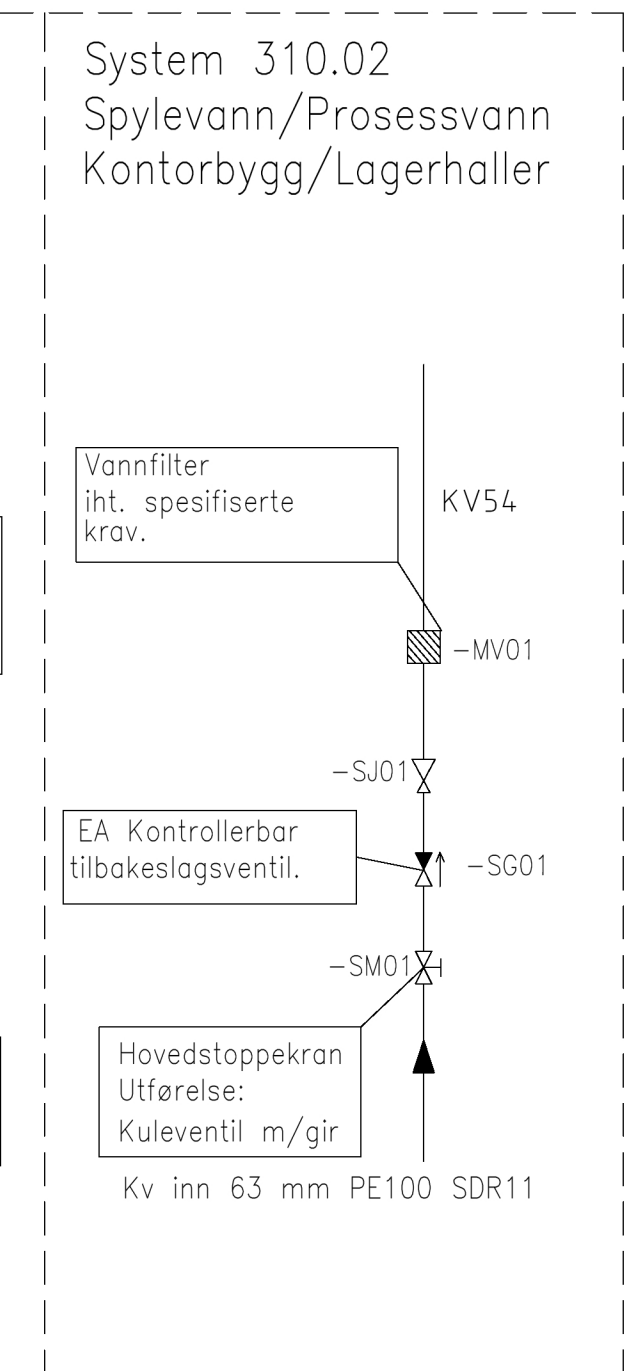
System 310.02
Spylevann/Prosessvann
Kontorbygg/Lagerhaller

Vannfilter
iht. spesifiserte
krav.

KV54

-MV01

-SJ01

EA Kontrollerbar
tilbakeslagsventil.

-SG01

-SM01

Hovedstoppekran
Utførelse:
Kuleventil m/gir

Kv inn 63 mm PE100 SDR11